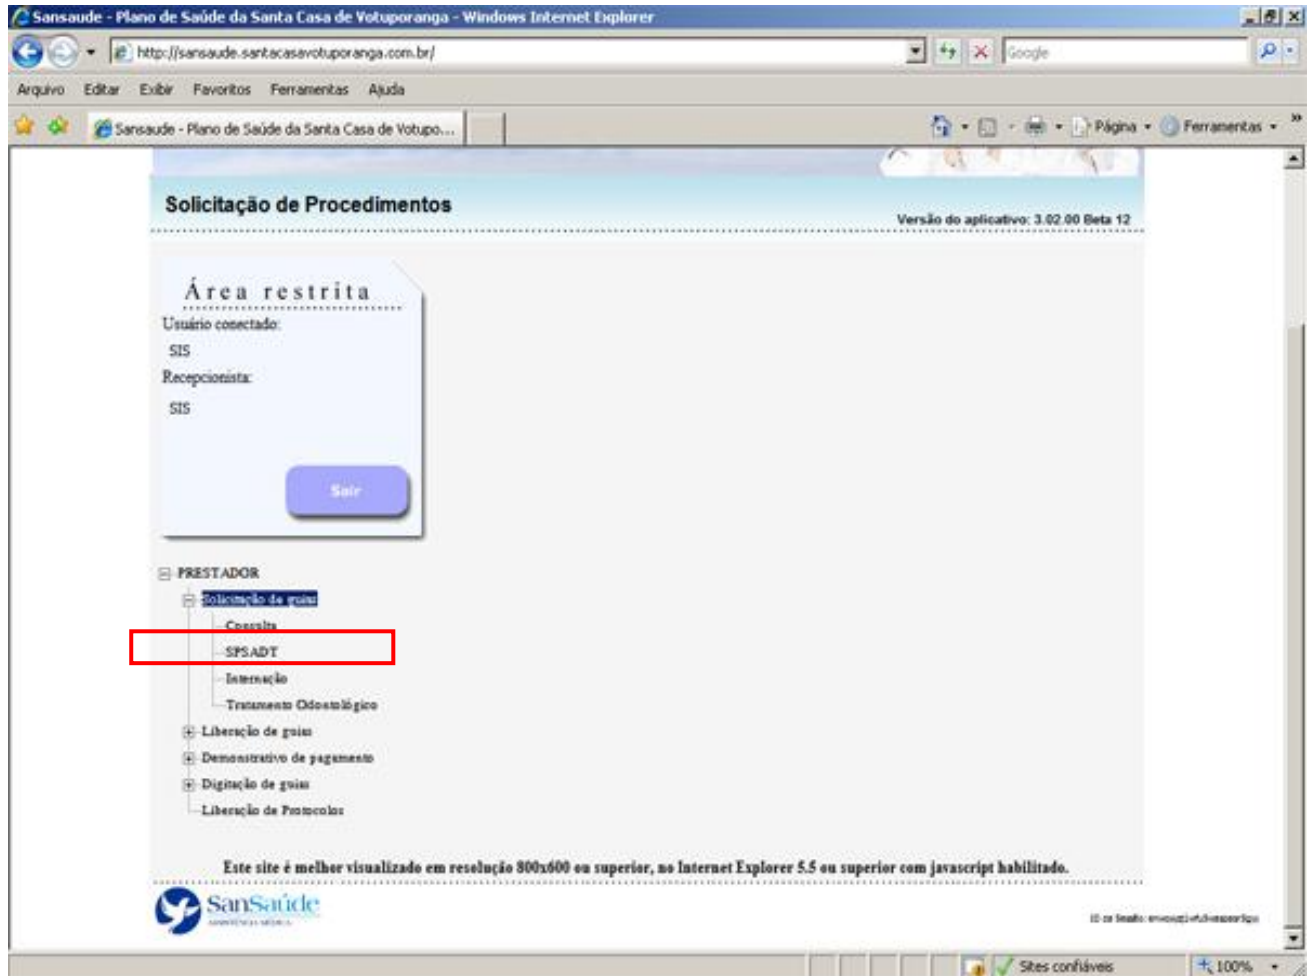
Sansaude - Plano de Saúde da Santa Casa de Votuporanga - Windows Internet Explorer

http://sansaude.santacasavotuporanga.com.br/

Google

Arquivo Editar Exibir Favoritos Ferramentas Ajuda

Sansaude - Plano de Saúde da Santa Casa de Votupo...

Página Ferramentas

Solicitação de Procedimentos

Versão do aplicativo: 3.02.00 Beta 12

Área restrita

Usuário conectado:

SIS

Recepcionista:

SIS

Sair

PRESTADOR

Solicitação de guias

Consulta

SPSADT

Internação

Tratamento Odontológico

Liberação de guias

Demonstrativo de pagamento

Digitação de guias

Liberação de Protocolos

Este site é melhor visualizado em resolução 800x600 ou superior, no Internet Explorer 5.5 ou superior com javascript habilitado.

SanSaúde

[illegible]

Sites confiáveis

100%